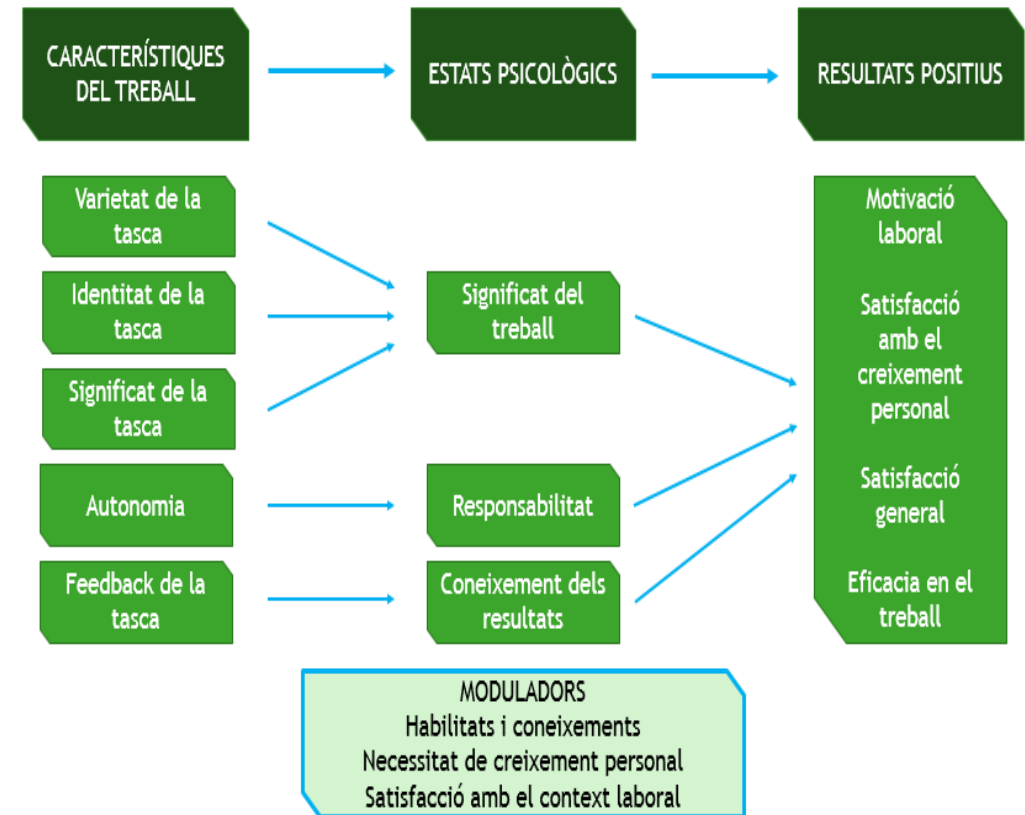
CARACTERÍSTIQUES DEL TREBALL

ESTATS PSICOLÒGICS

RESULTATS POSITIUS

Varietat de la tasca

Identitat de la tasca

Significat de la tasca

Autonomia

Feedback de la tasca

Significat del treball

Responsabilitat

Coneixement dels resultats

Motivació laboral

Satisfacció amb el creixement personal

Satisfacció general

Eficacia en el treball

MODULADORS
Habilitats i coneixements
Necessitat de creixement personal
Satisfacció amb el context laboral